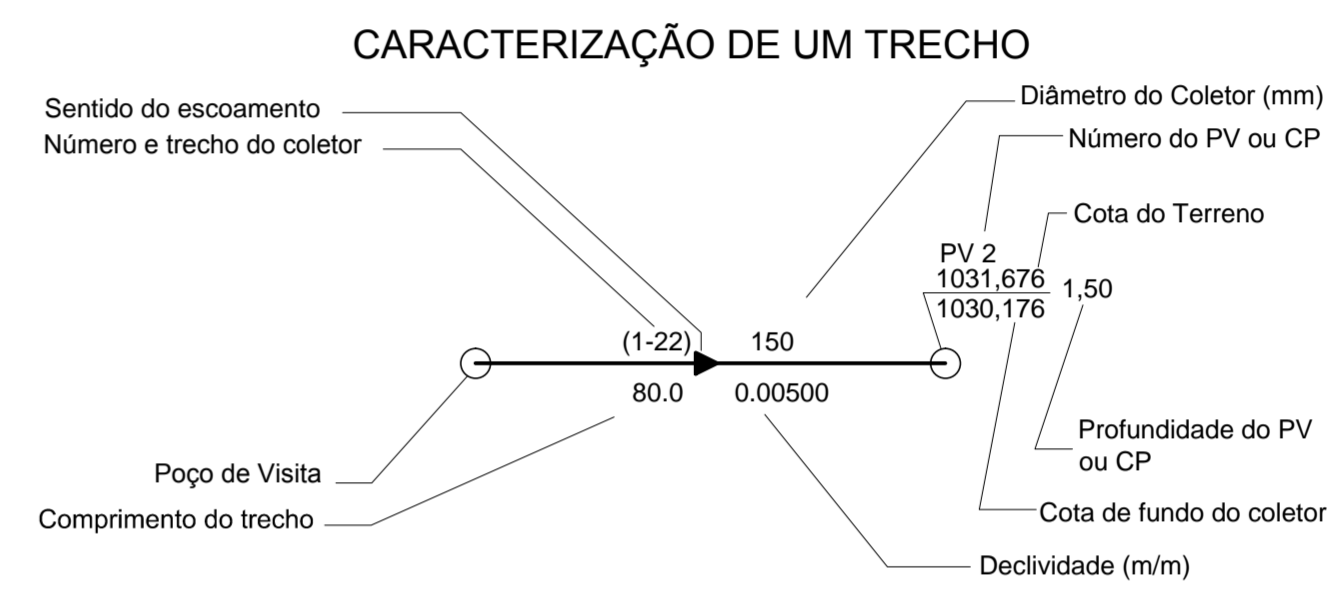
CARACTERIZAÇÃO DE UM TRECHO

Sentido do escoamento
Número e trecho do coletor

Diâmetro do Coletor (mm)
Número do PV ou CP
Cota do Terreno

PV 2
1031,676
1030,176
1,50

(1-22)
150
80.0
0.00500

Profundidade do PV ou CP

Poço de Visita
Comprimento do trecho

Cota de fundo do coletor
Declividade (m/m)